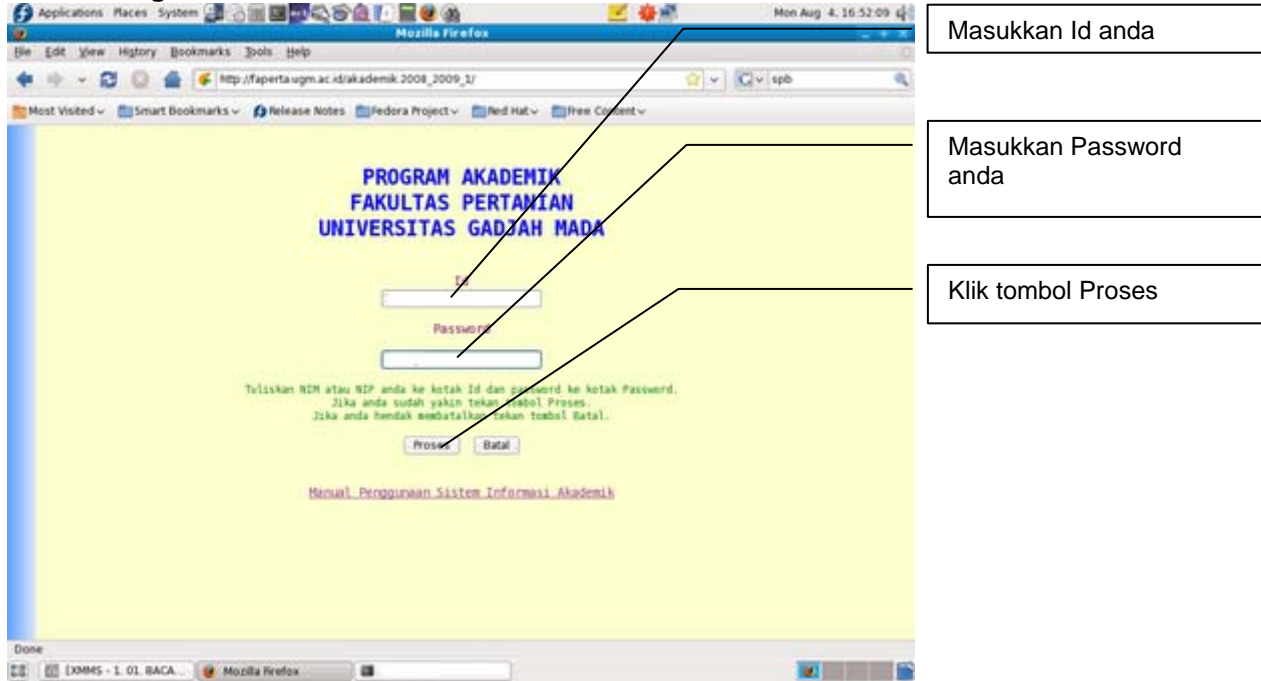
Applications Places System

Mon Aug 4, 16:52:09

Mozilla Firefox

File Edit View History Bookmarks Tools Help

http://faperta.ugm.ac.id/akademik 2008_2009_1/

spb

Most Visited Smart Bookmarks Release Notes Fedora Project Red Hat Free Content

PROGRAM AKADEMIK
FAKULTAS PERTANIAN
UNIVERSITAS GADJAH MADA

Id

Password

Tuliskan NIM atau NIP anda ke kotak Id dan password ke kotak Password.
Jika anda sudah yakin tekan tombol Proses.
Jika anda hendak membatalkan tekan tombol Batal.

Proses Batal

Manual Penggunaan Sistem Informasi Akademik

Done

[XMMS - 1. 01. BACA... Mozilla Firefox

Masukkan Id anda

Masukkan Password anda

Klik tombol Proses